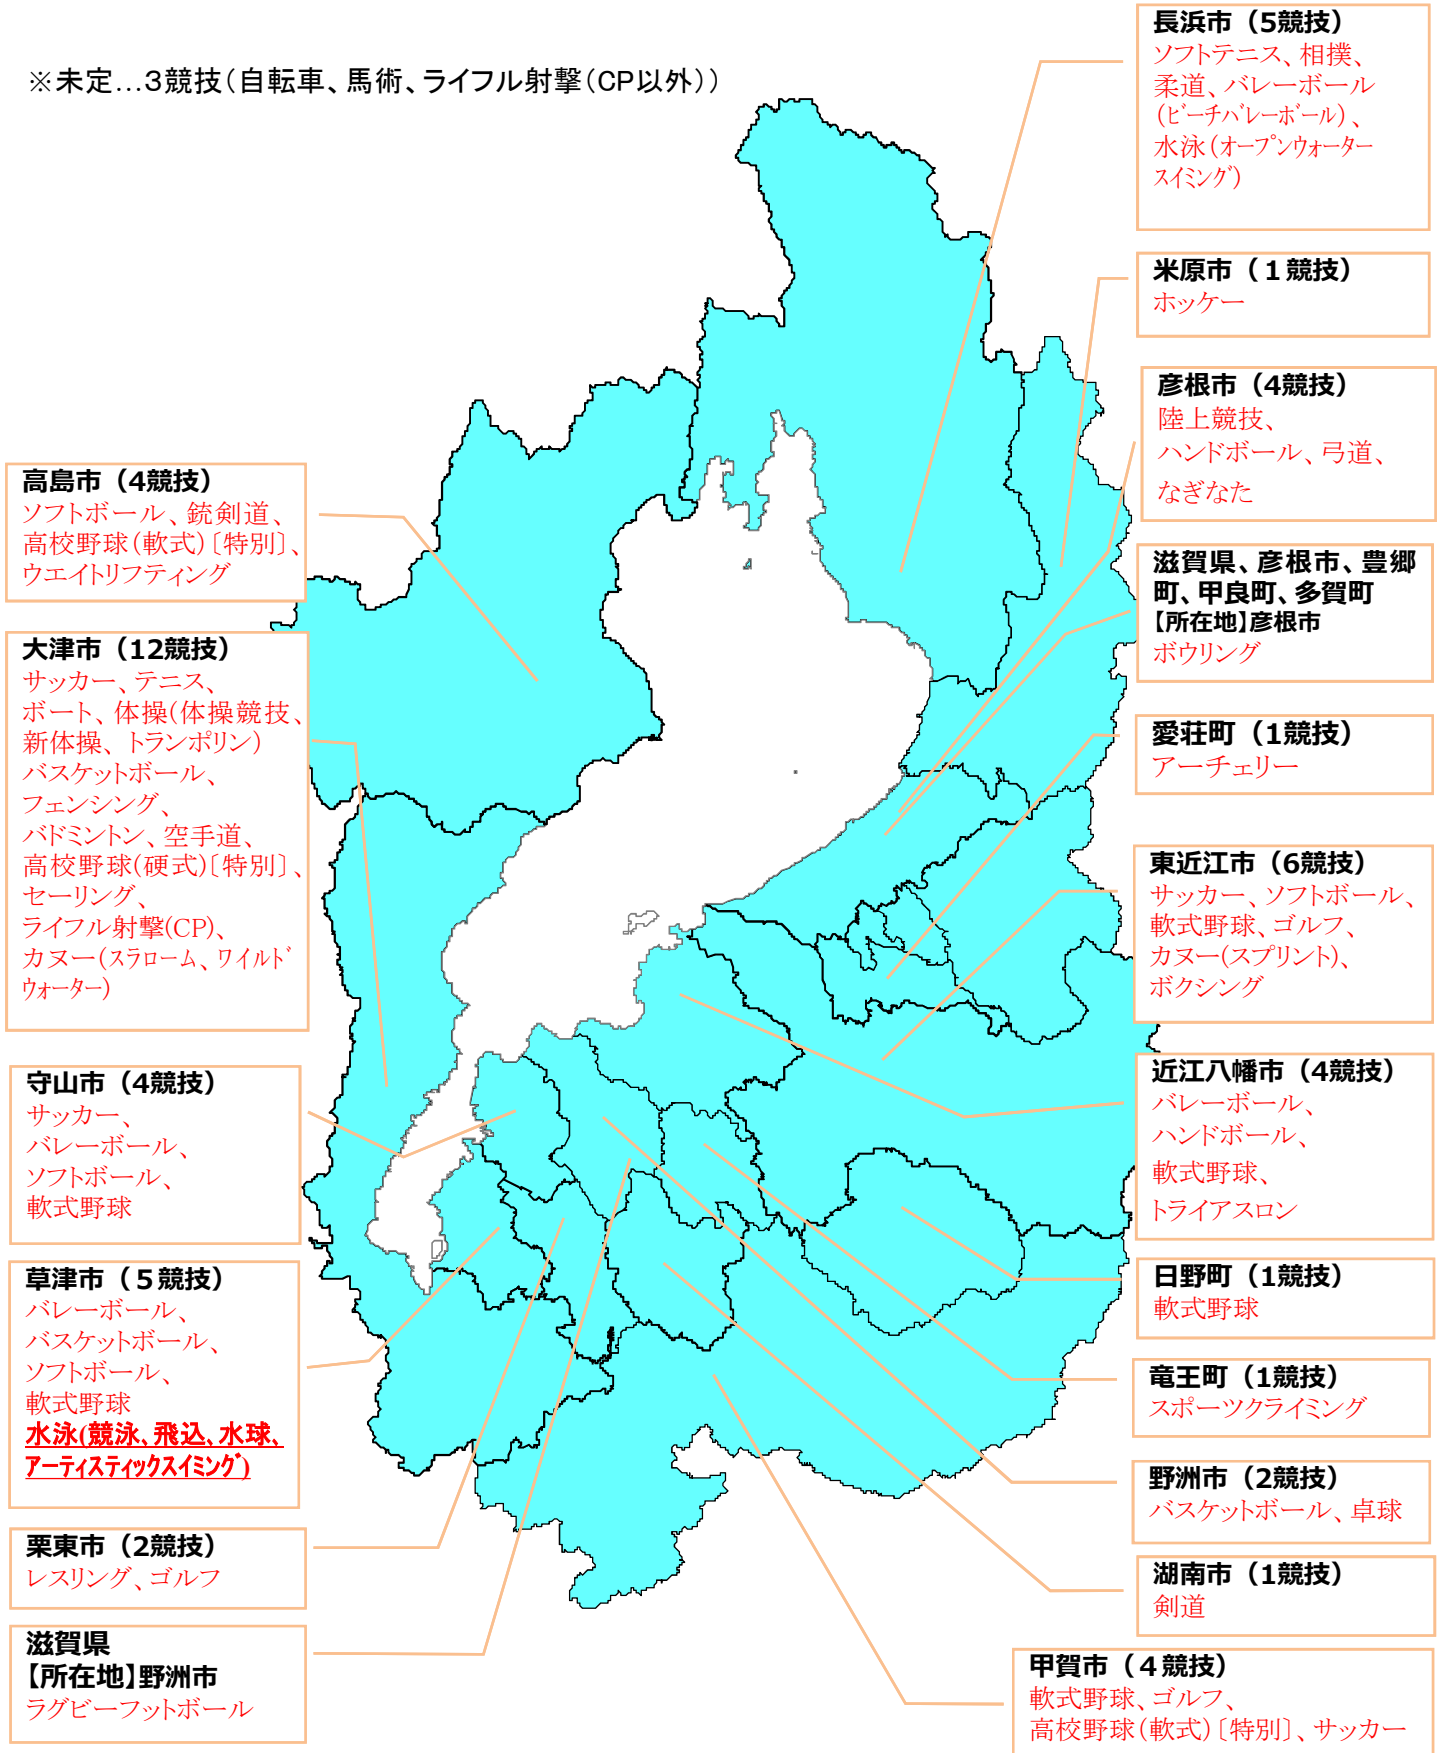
※未定…3競技（自転車、馬術、ライフル射撃（CP以外））

長浜市（5競技）
ソフトテニス、相撲、柔道、バレーボール（ビーチバレーボール）、水泳（オープンウォータースイミング）

米原市（１競技）
ホッケー

彦根市（4競技）
陸上競技、ハンドボール、弓道、なぎなた

滋賀県、彦根市、豊郷町、甲良町、多賀町
【所在地】彦根市
ボウリング

愛荘町（1競技）
アーチェリー

東近江市（6競技）
サッカー、ソフトボール、軟式野球、ゴルフ、カヌー（スプリント）、ボクシング

近江八幡市（4競技）
バレーボール、ハンドボール、軟式野球、トライアスロン

日野町（1競技）
軟式野球

竜王町（1競技）
スポーツクライミング

野洲市（2競技）
バスケットボール、卓球

湖南市（1競技）
剣道

甲賀市（４競技）
軟式野球、ゴルフ、高校野球（軟式）〔特別〕、サッカー

高島市（4競技）
ソフトボール、銃剣道、高校野球（軟式）〔特別〕、ウエイトリフティング

大津市（12競技）
サッカー、テニス、ボート、体操(体操競技、新体操、トランポリン）バスケットボール、フェンシング、バドミントン、空手道、高校野球(硬式)〔特別〕、セーリング、ライフル射撃(CP)、カヌー（スラローム、ワイルドウォーター）

守山市（4競技）
サッカー、バレーボール、ソフトボール、軟式野球

草津市（５競技）
バレーボール、バスケットボール、ソフトボール、軟式野球
水泳(競泳、飛込、水球、アーティスティックスイミング)

栗東市（2競技）
レスリング、ゴルフ

滋賀県
【所在地】野洲市
ラグビーフットボール